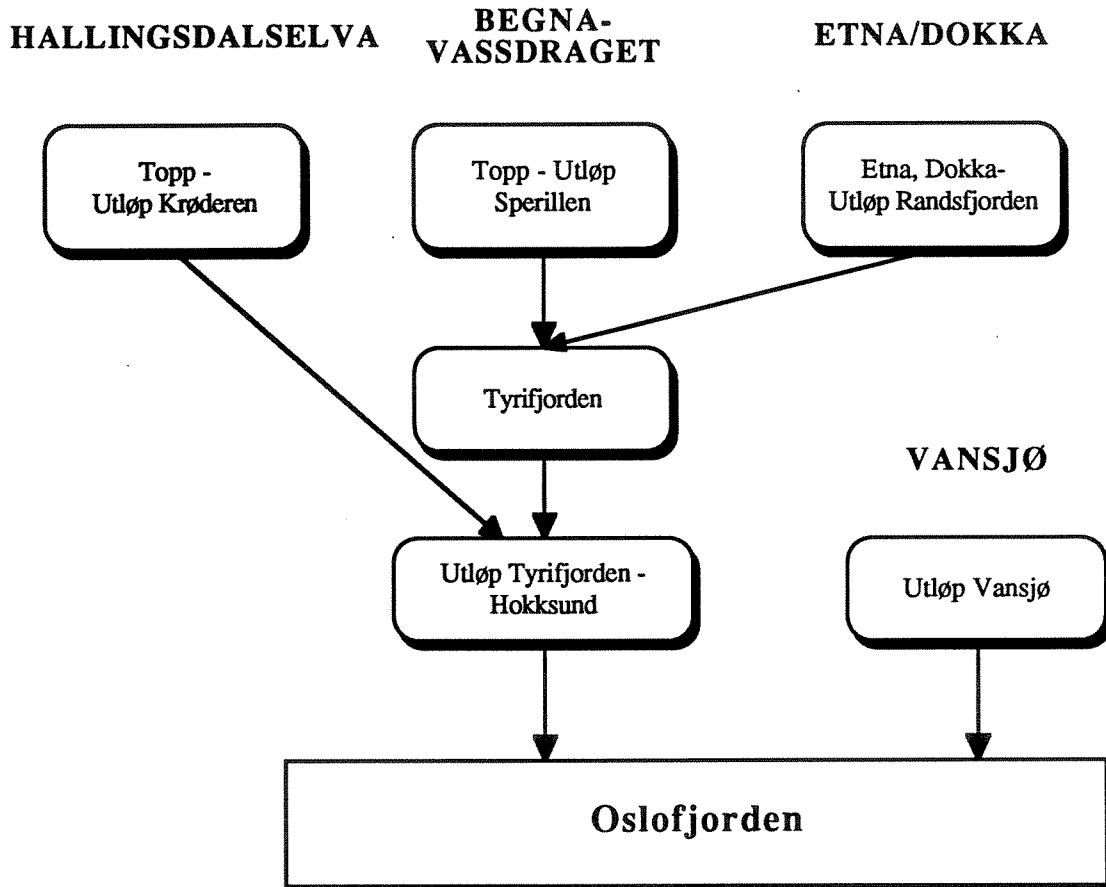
HALLINGSDALSELVA

BEGNA-
VASSDRAGET

ETNA/DOKKA

Topp -
Utløp Krøderen

Topp - Utløp
Sperillen

Etna, Dokka-
Utløp Randsfjorden

Tyrifjorden

VANSJØ

Utløp Tyrifjorden -
Hokksund

Utløp Vansjø

Oslofjorden